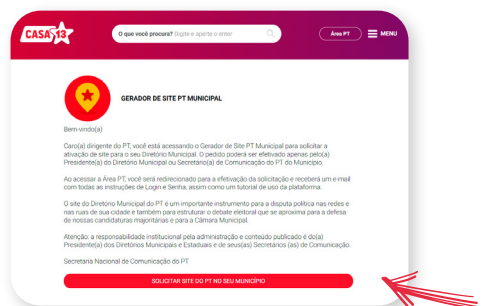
CASA 13

O que você procura? Digite e aperte o enter

Área PT

MENU

GERADOR DE SITE PT MUNICIPAL

Bem-vindo(a)

Caro(a) dirigente do PT, você está acessando o Gerador de Site PT Municipal para solicitar a ativação de site para o seu Diretório Municipal. O pedido poderá ser efetivado apenas pelo(a) Presidente(a) do Diretório Municipal ou Secretário(a) de Comunicação do PT do Município.

Ao acessar a Área PT, você será redirecionado para a efetivação da solicitação e receberá um e-mail com todas as instruções de Login e Senha, assim como um tutorial de uso da plataforma.

O site do Diretório Municipal do PT é um importante instrumento para a disputa política nas redes e nas ruas de sua cidade e também para estruturar o debate eleitoral que se aproxima para a defesa de nossas candidaturas majoritárias e para a Câmara Municipal.

Atenção: a responsabilidade institucional pela administração e conteúdo publicado é do(a) Presidente(a) dos Diretórios Municipais e Estaduais e de seus(as) Secretários (as) de Comunicação.

Secretaria Nacional de Comunicação do PT

SOLICITAR SITE DO PT NO SEU MUNICÍPIO